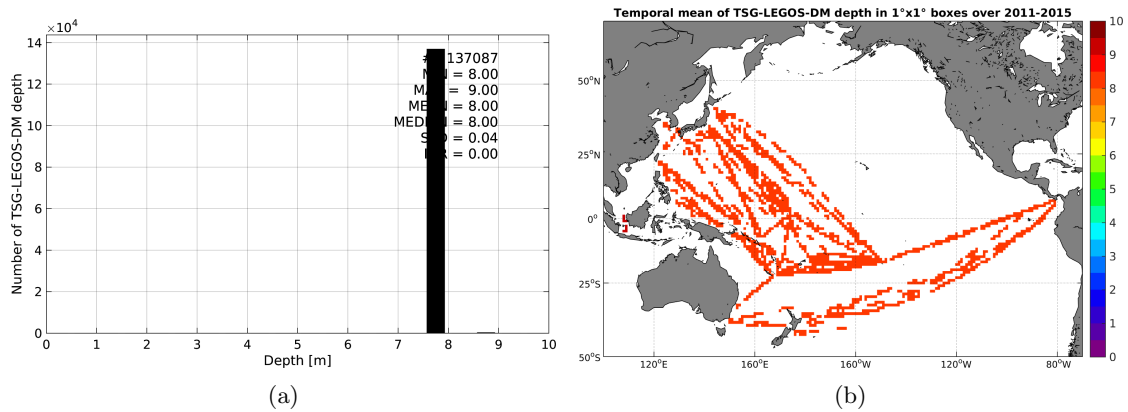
$\times10^4$
14
12
10
8
6
4
2
0
Number of TSG-LEGOS-DM depth
#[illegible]137087
M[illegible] = 8.00
MA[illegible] = 9.00
ME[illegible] = 8.00
MED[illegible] = 8.00
S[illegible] = 0.04
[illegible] = 0.00
0 1 2 3 4 5 6 7 8 9 10
Depth [m]
(a)

Temporal mean of TSG-LEGOS-DM depth in 1°x1° boxes over 2011-2015
50°N
25°N
0°
25°S
50°S
120°E 160°E 160°W 120°W 80°W
10
9
8
7
6
5
4
3
2
1
0
(b)